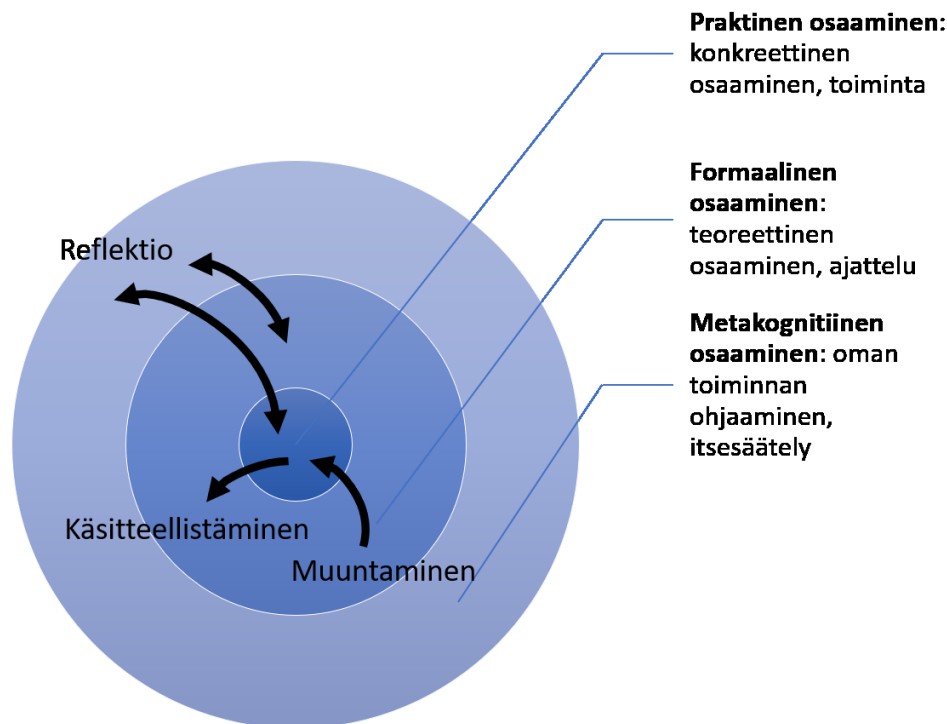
**Praktinen osaaminen**: konkreettinen osaaminen, toiminta

**Formaalinen osaaminen**: teoreettinen osaaminen, ajattelu

**Metakognitiinen osaaminen**: oman toiminnan ohjaaminen, itsesäätely

Reflektio

Käsitteellistäminen

Muuntaminen